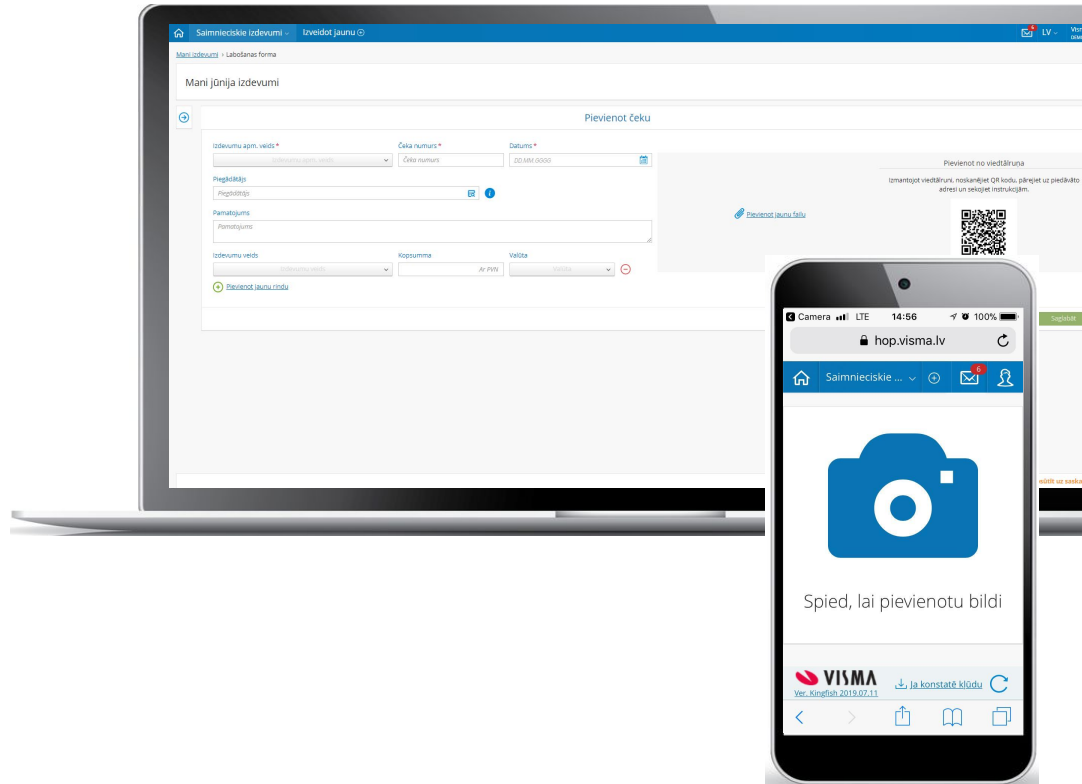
Saimnieciskie izdevumi Izveidot jaunu

LV

Mani izdevumi › Labošanas forma

Mani jūnija izdevumi

Pievienot čeku

Izdevumu apm. veids *

Izdevumu apm. veids

Čeka numurs *

Čeka numurs

Datums *

DD.MM.GGGG

Piegādātājs

Piegādātājs

Pamatojums

Pamatojums

Izdevumu veids

Izdevumu veids

Kopsumma

Ar PVN

Valūta

Valūta

Pievienot jaunu rindu

Pievienot jaunu failu

Pievienot no viedtālruna

Izmantojot viedtālruni, noskanējiet QR kodu, pārejiet uz piedāvāto adresi un sekojiet instrukcijām.

Saglabāt

Camera LTE 14:56 100%

hop.visma.lv

Saimnieciskie ...

6

Spied, lai pievienotu bildi

VISMA

Ver. Kingfish 2019.07.11

Ja konstatē kļūdu